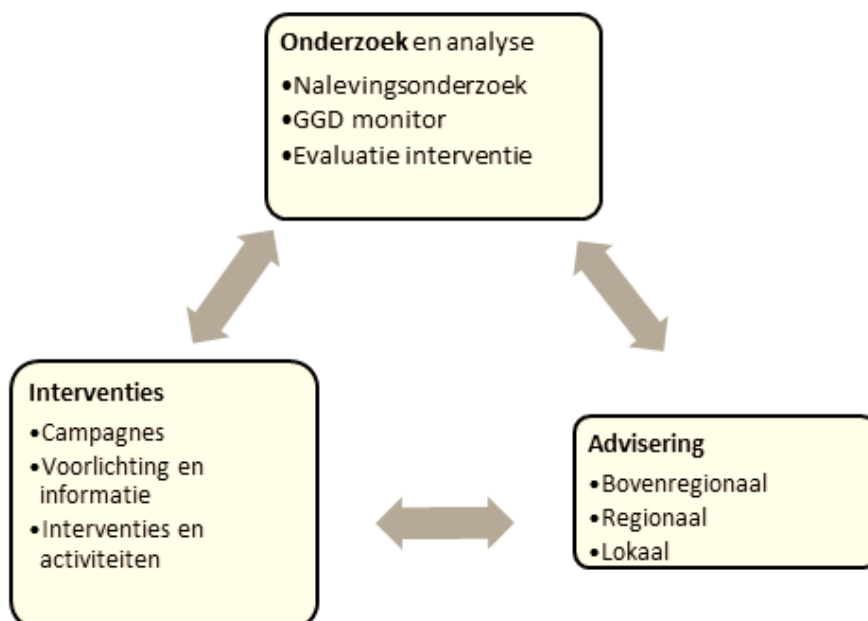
Onderzoek en analyse
•Nalevingsonderzoek
•GGD monitor
•Evaluatie interventie

Interventies
•Campagnes
•Voorlichting en informatie
•Interventies en activiteiten

Advisering
•Bovenregionaal
•Regionaal
•Lokaal